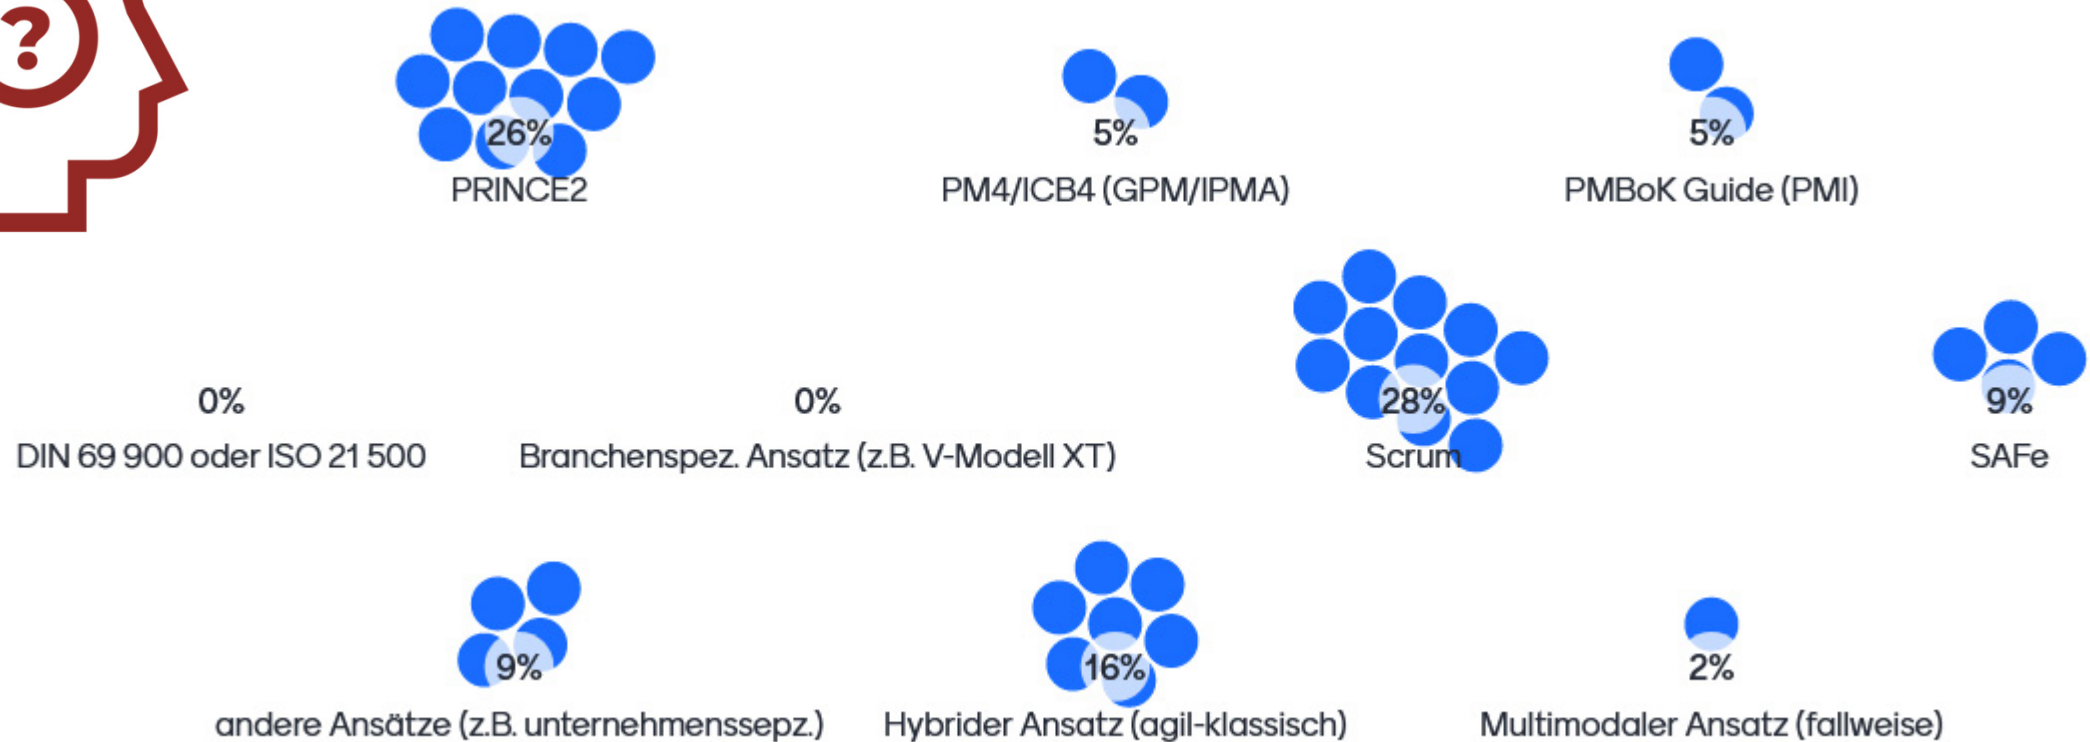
?

26%
PRINCE2

5%
PM4/ICB4 (GPM/IPMA)

5%
PMBoK Guide (PMI)

0%
DIN 69 900 oder ISO 21 500

0%
Branchenspez. Ansatz (z.B. V-Modell XT)

28%
Scrum

9%
SAFe

9%
andere Ansätze (z.B. unternehmenssepz.)

16%
Hybrider Ansatz (agil-klassisch)

2%
Multimodaler Ansatz (fallweise)